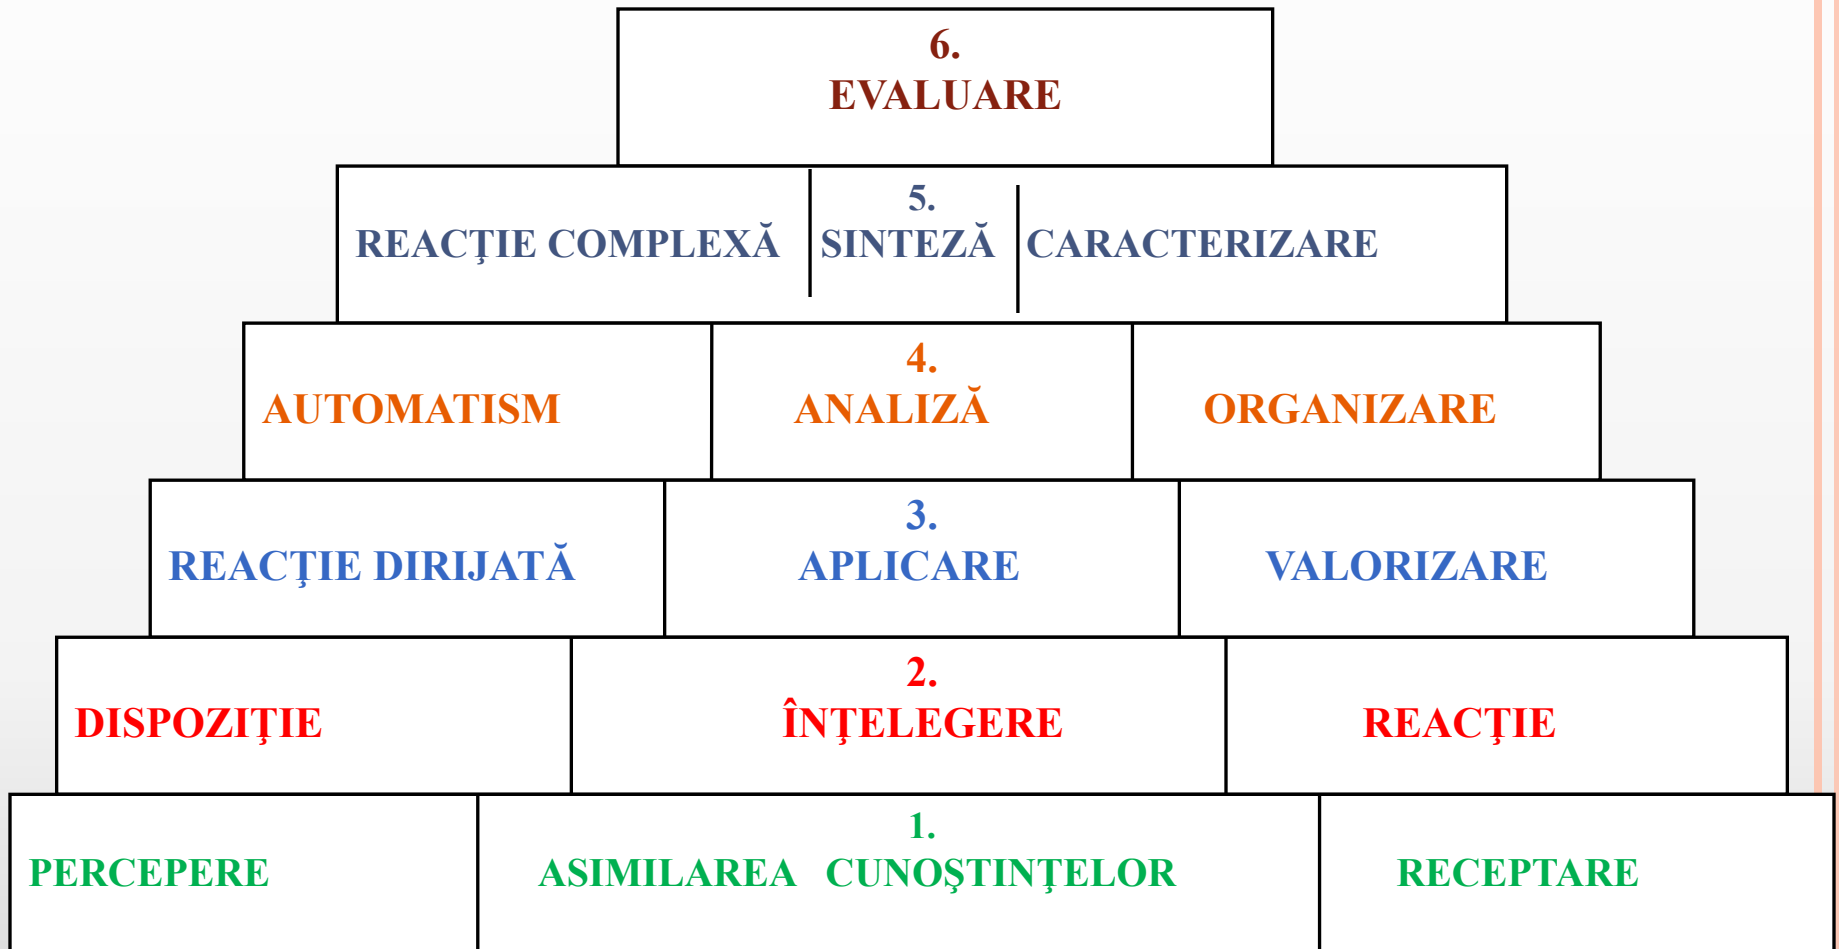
6.
EVALUARE

REACŢIE COMPLEXĂ | 5. SINTEZĂ | CARACTERIZARE

AUTOMATISM | 4. ANALIZĂ | ORGANIZARE

REACŢIE DIRIJATĂ | 3. APLICARE | VALORIZARE

DISPOZIŢIE | 2. ÎNŢELEGERE | REACŢIE

PERCEPERE | 1. ASIMILAREA CUNOŞTINŢELOR | RECEPTARE